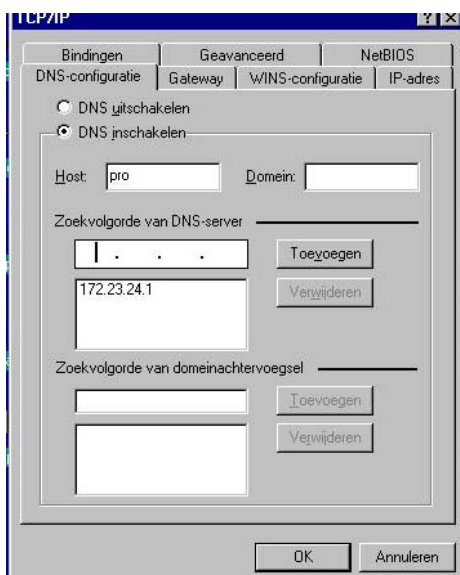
TCP/IP ? X

Bindingen | Geavanceerd | NetBIOS
DNS-configuratie | Gateway | WINS-configuratie | IP-adres

DNS uitschakelen
DNS inschakelen

Host: pro
Domein:

Zoekvolgorde van DNS-server

. . .

Toevoegen

172.23.24.1

Verwijderen

Zoekvolgorde van domeinachtervoegsel

Toevoegen

Verwijderen

OK
Annuleren